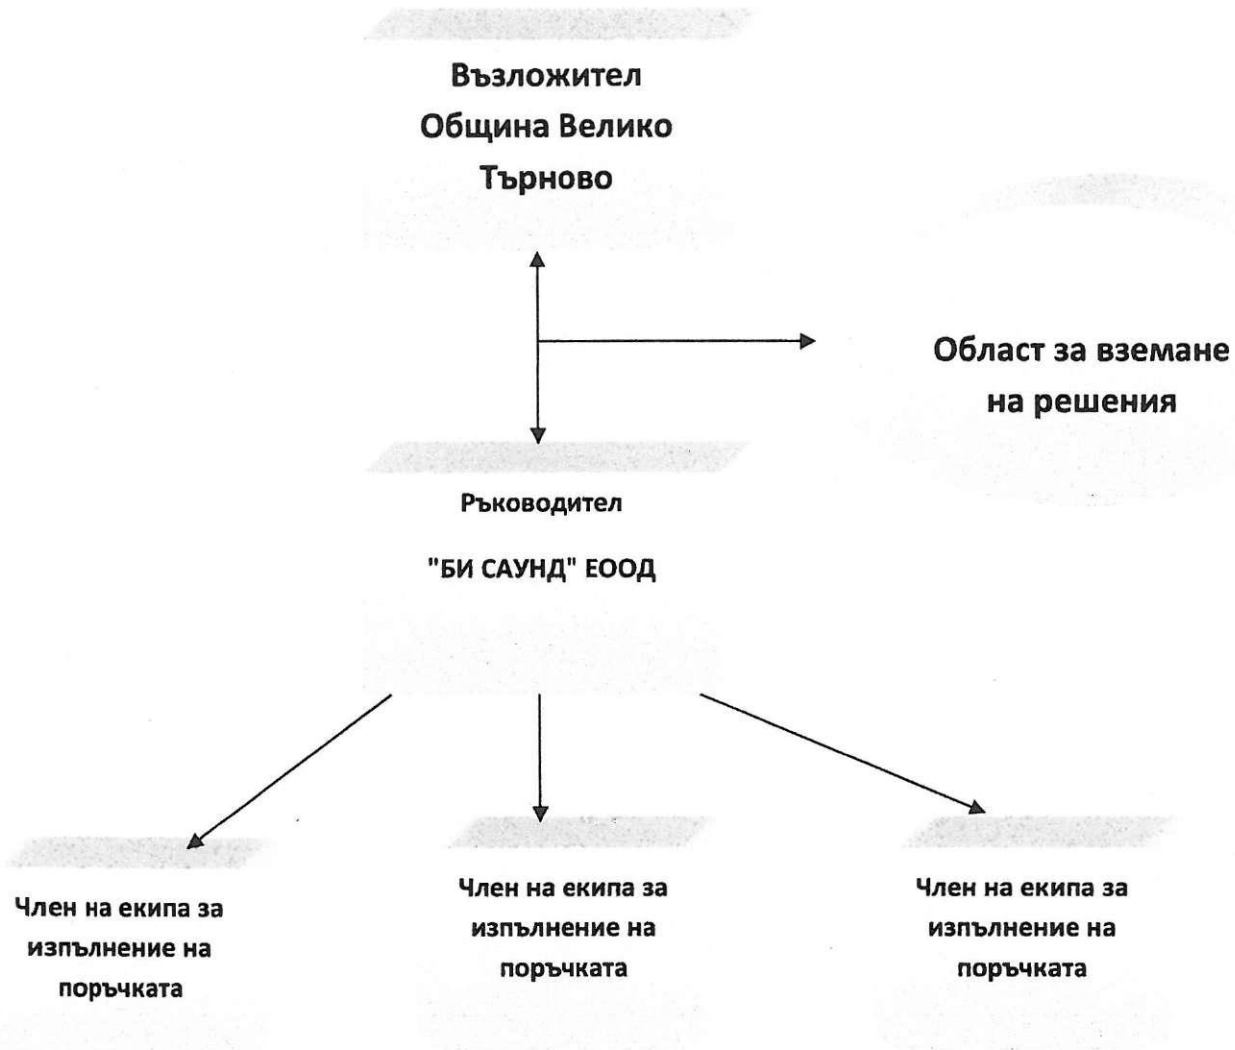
Възложител
Община Велико
Търново

Област за вземане
на решения

Ръководител

"БИ САУНД" ЕООД

Член на екипа за
изпълнение на
поръчката

Член на екипа за
изпълнение на
поръчката

Член на екипа за
изпълнение на
поръчката